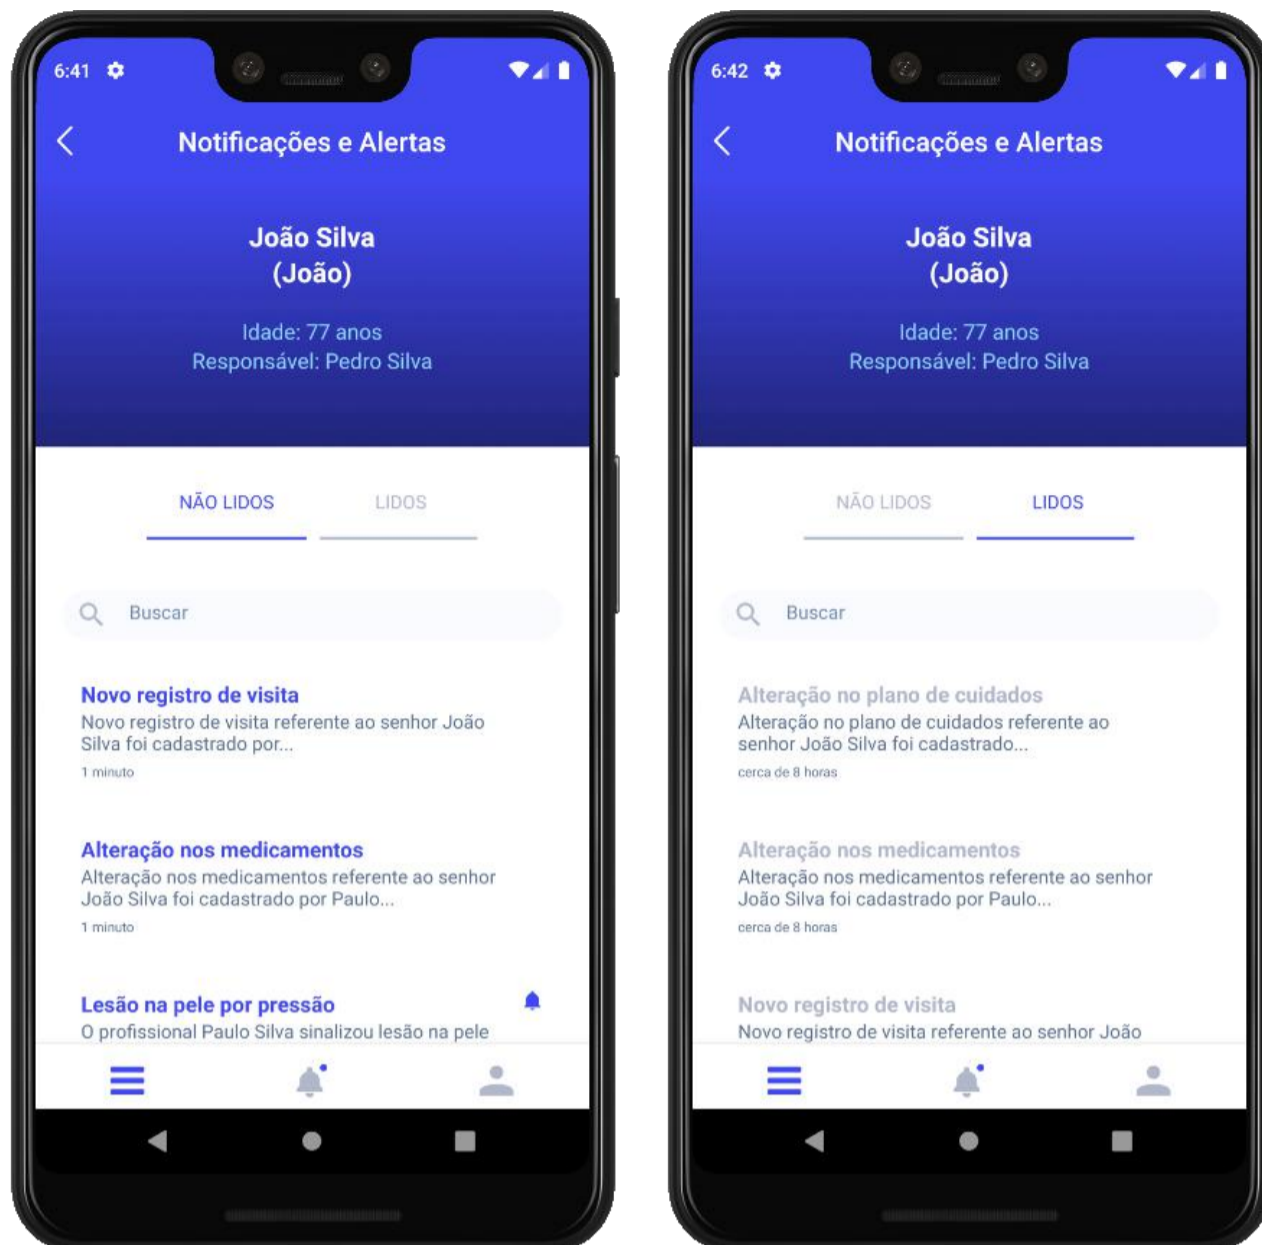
6:41

Notificações e Alertas

João Silva
(João)

Idade: 77 anos
Responsável: Pedro Silva

NÃO LIDOS LIDOS

Buscar

Novo registro de visita
Novo registro de visita referente ao senhor João Silva foi cadastrado por...
1 minuto

Alteração nos medicamentos
Alteração nos medicamentos referente ao senhor João Silva foi cadastrado por Paulo...
1 minuto

Lesão na pele por pressão
O profissional Paulo Silva sinalizou lesão na pele

6:42

Notificações e Alertas

João Silva
(João)

Idade: 77 anos
Responsável: Pedro Silva

NÃO LIDOS LIDOS

Buscar

Alteração no plano de cuidados
Alteração no plano de cuidados referente ao senhor João Silva foi cadastrado...
cerca de 8 horas

Alteração nos medicamentos
Alteração nos medicamentos referente ao senhor João Silva foi cadastrado por Paulo...
cerca de 8 horas

Novo registro de visita
Novo registro de visita referente ao senhor João